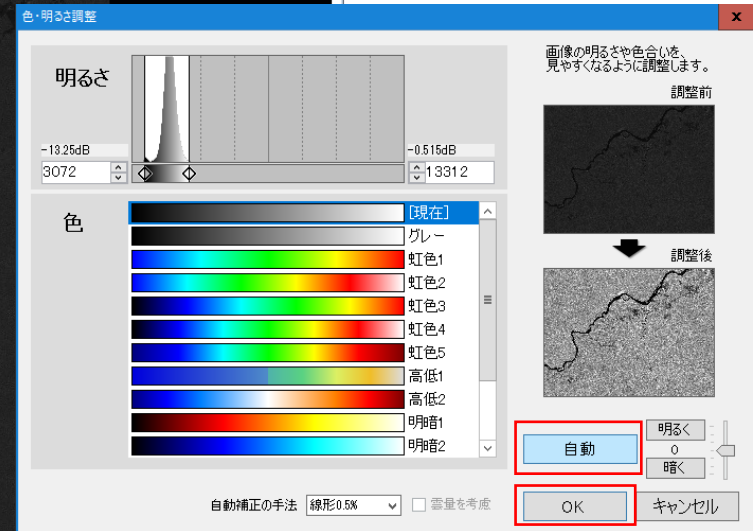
色・明るさ調整

明るさ

-13.25dB
3072

-0.515dB
13312

色

[現在]
グレー
虹色1
虹色2
虹色3
虹色4
虹色5
高低1
高低2
明暗1
明暗2

画像の明るさや色合いを、見やすくなるように調整します。

調整前

調整後

自動

明るく
0
暗く

自動補正の手法 線形0.5%
雲量を考慮

OK
キャンセル